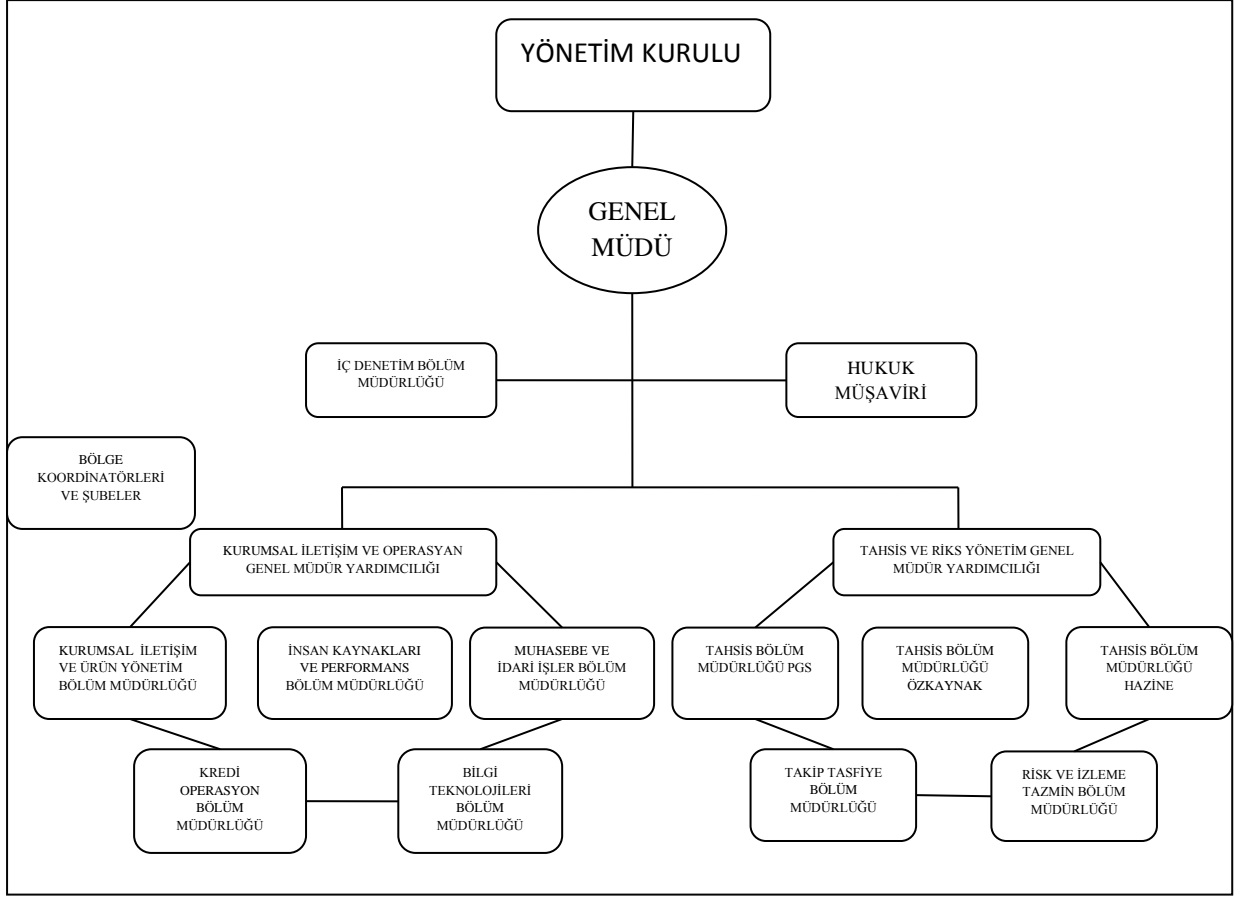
YÖNETİM KURULU

GENEL MÜDÜ

İÇ DENETİM BÖLÜM MÜDÜRLÜĞÜ

HUKUK MÜŞAVİRİ

BÖLGE KOORDİNATÖRLERİ VE ŞUBELER

KURUMSAL İLETİŞİM VE OPERASYAN GENEL MÜDÜR YARDIMCILIĞI

TAHSİS VE RİKS YÖNETİM GENEL MÜDÜR YARDIMCILIĞI

KURUMSAL İLETİŞİM VE ÜRÜN YÖNETİM BÖLÜM MÜDÜRLÜĞÜ

İNSAN KAYNAKLARI VE PERFORMANS BÖLÜM MÜDÜRLÜĞÜ

MUHASEBE VE İDARİ İŞLER BÖLÜM MÜDÜRLÜĞÜ

TAHSİS BÖLÜM MÜDÜRLÜĞÜ PGS

TAHSİS BÖLÜM MÜDÜRLÜĞÜ ÖZKAYNAK

TAHSİS BÖLÜM MÜDÜRLÜĞÜ HAZİNE

KREDİ OPERASYON BÖLÜM MÜDÜRLÜĞÜ

BİLGİ TEKNOLOJİLERİ BÖLÜM MÜDÜRLÜĞÜ

TAKİP TASFİYE BÖLÜM MÜDÜRLÜĞÜ

RİSK VE İZLEME TAZMİN BÖLÜM MÜDÜRLÜĞÜ